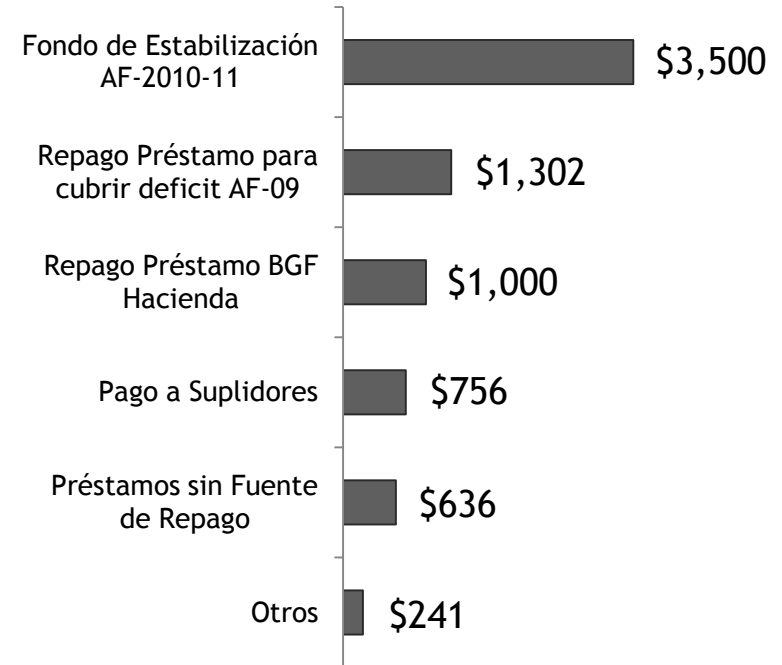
Fondo de Estabilización AF-2010-11
$3,500

Repago Préstamo para cubrir deficit AF-09
$1,302

Repago Préstamo BGF Hacienda
$1,000

Pago a Suplidores
$756

Préstamos sin Fuente de Repago
$636

Otros
$241